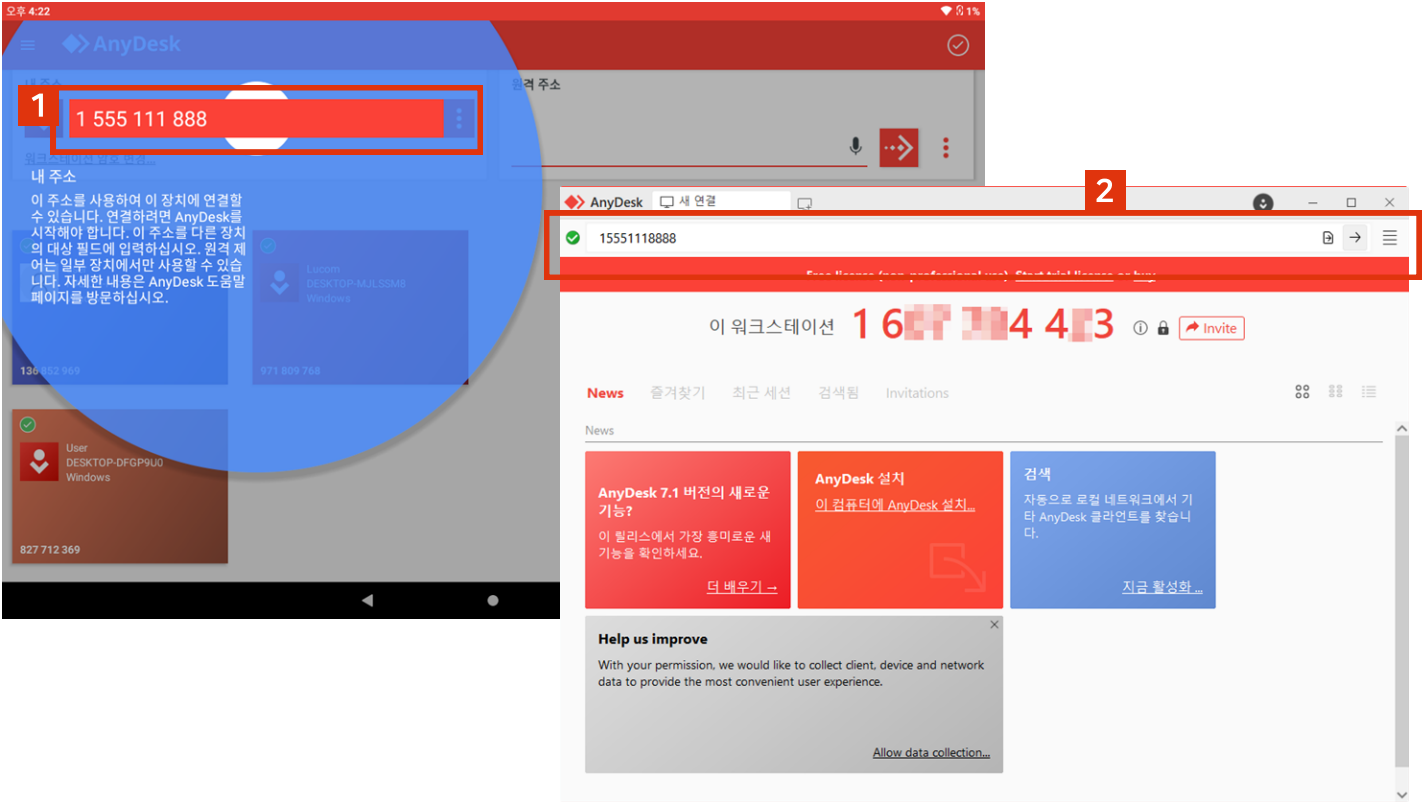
오후 4:22

1%

AnyDesk

내 주소

원격 주소

1

1 555 111 888

내 주소

이 주소를 사용하여 이 장치에 연결할 수 있습니다. 연결하려면 AnyDesk를 시작해야 합니다. 이 주소를 다른 장치의 대상 필드에 입력하십시오. 원격 제어는 일부 장치에서만 사용할 수 있습니다. 자세한 내용은 AnyDesk 도움말 페이지를 방문하십시오.

Lucom
DESKTOP-MJLSSM8
Windows

136 852 969

971 809 768

User
DESKTOP-DFGP9U0
Windows

827 712 369

2

AnyDesk

새 연결

15551118888

Free license (non-professional use). Start trial license or buy

이 워크스테이션 16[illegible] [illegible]4 4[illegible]3

Invite

News 즐겨찾기 최근 세션 검색됨 Invitations

News

AnyDesk 7.1 버전의 새로운 기능?

이 릴리스에서 가장 흥미로운 새 기능을 확인하세요.

더 배우기 →

AnyDesk 설치

이 컴퓨터에 AnyDesk 설치...

검색

자동으로 로컬 네트워크에서 기타 AnyDesk 클라이언트를 찾습니다.

지금 활성화 ...

Help us improve

With your permission, we would like to collect client, device and network data to provide the most convenient user experience.

Allow data collection...